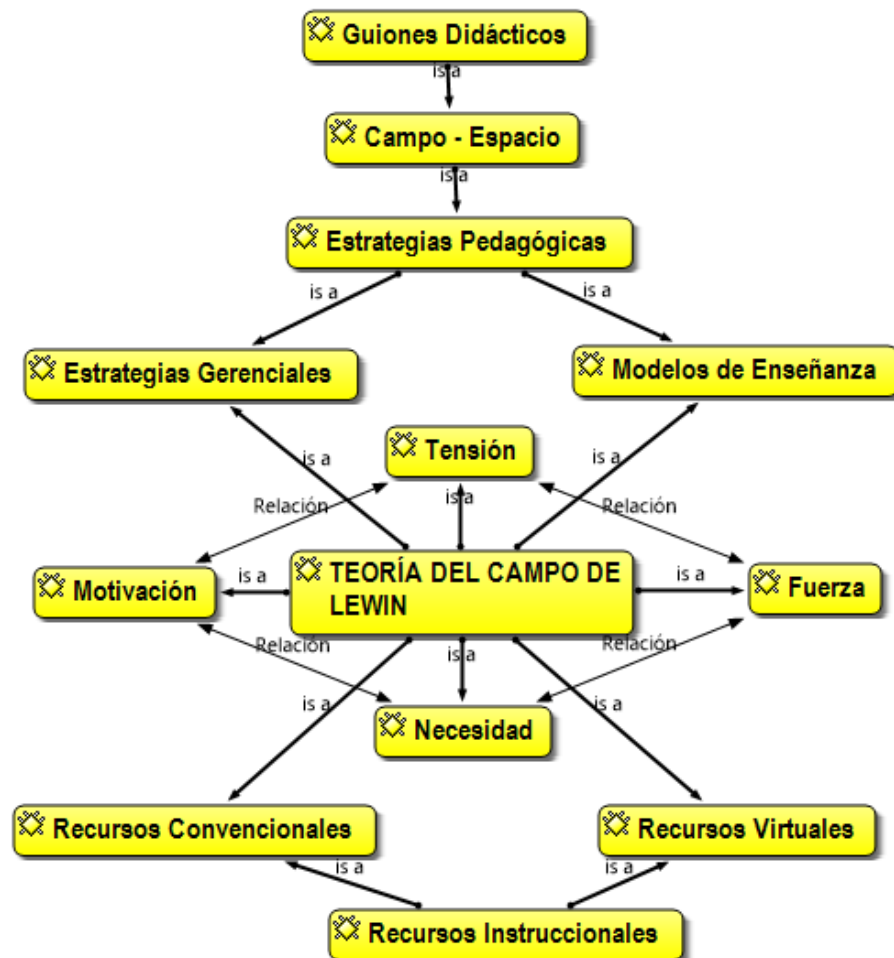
Guiones Didácticos

is a

Campo - Espacio

is a

Estrategias Pedagógicas

is a

is a

Estrategias Gerenciales

Modelos de Enseñanza

is a

Tensión

is a

Relación

is a

Relación

Motivación

is a

TEORÍA DEL CAMPO DE LEWIN

is a

Fuerza

Relación

is a

Relación

is a

Necesidad

is a

Recursos Convencionales

Recursos Virtuales

is a

is a

Recursos Instruccionales